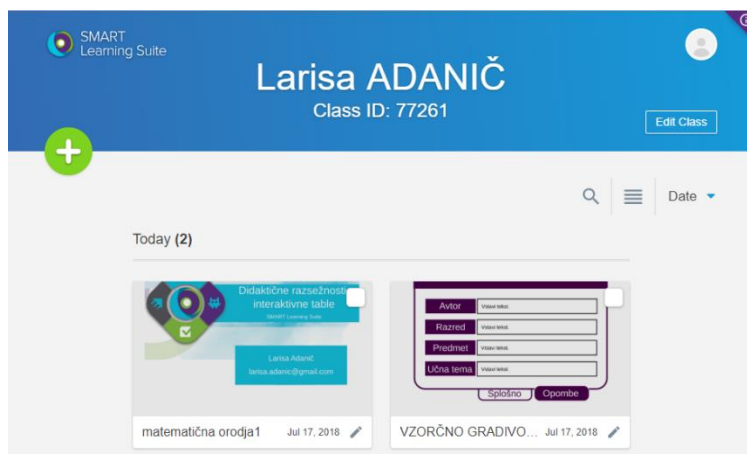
SMART Learning Suite

Larisa ADANIČ
Class ID: 77261

Edit Class

Date

Today (2)

Didaktične razsežnosti interaktivne table
SMART Learning Suite
Larisa Adanič
larisa.adanic@gmail.com

matematična orodja1 Jul 17, 2018

Avtor Vstavi tekst
Razred Vstavi tekst
Predmet Vstavi tekst
Učna tema Vstavi tekst
Splošno Opombe

VZORČNO GRADIVO... Jul 17, 2018